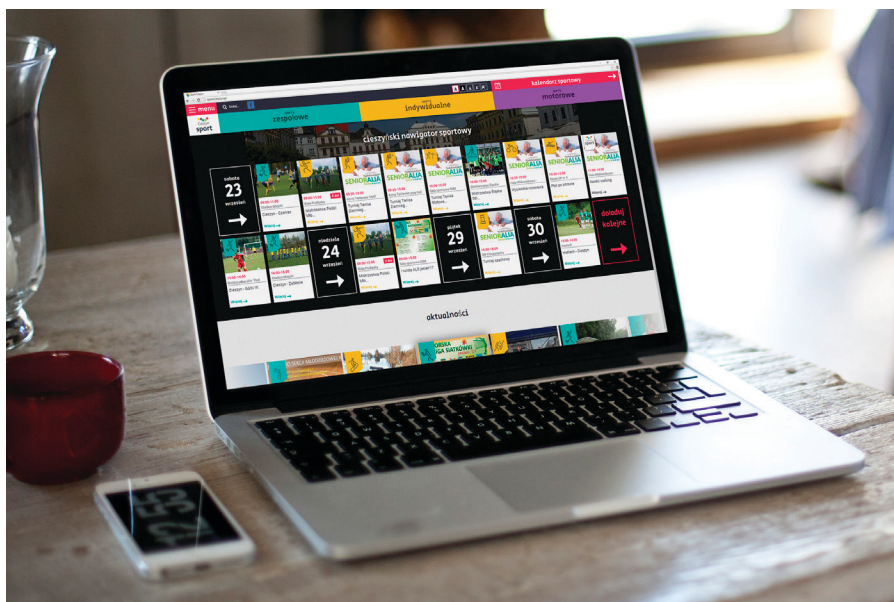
menu

kalendarz sportowy

sport

zespołowe

indywidualne

motorowe

cieszyński nawigator sportowy

sobota
23
września

Cieszyn - Dzięgielów

Turniej Tenisa Ziemnego

SENIORALIA

niedziela
24
września

Cieszyn - Dziećmorowice

piątek
29
września

sobota
30
września

dodaj kolejne

aktualności

SIATKOWA